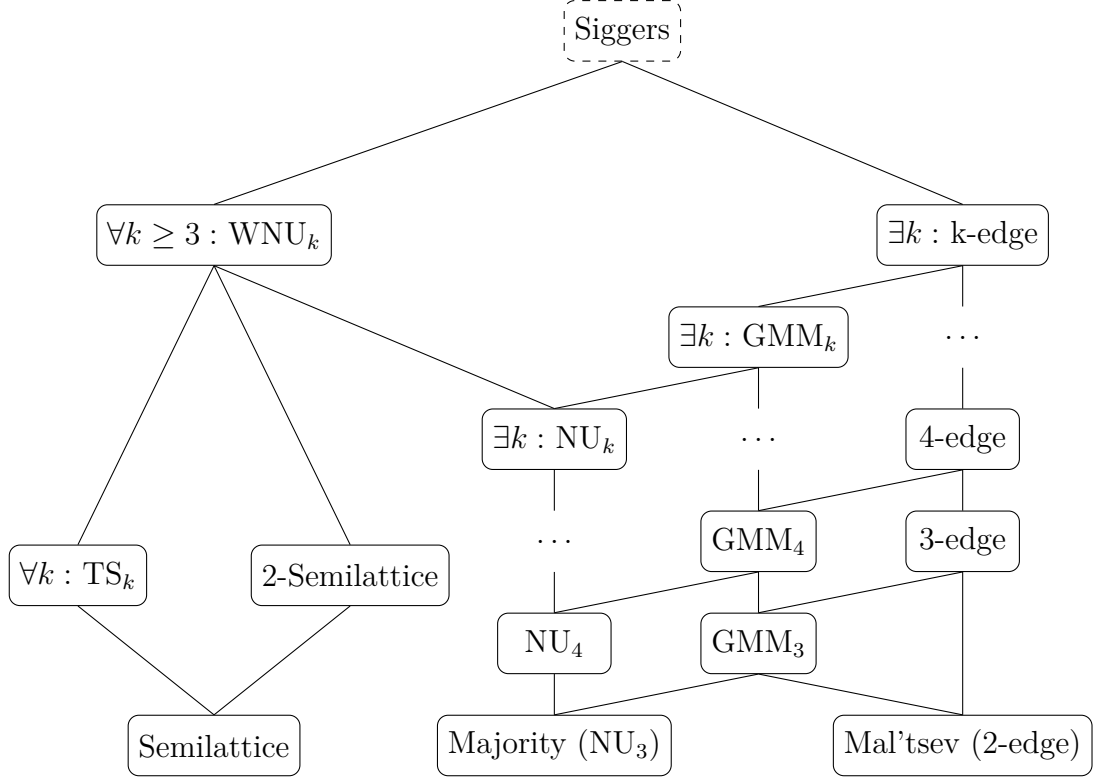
Siggers

$\forall k \geq 3 : \mathrm{WNU}_k$

$\exists k$ : k-edge

$\exists k : \mathrm{GMM}_k$

$\cdots$

$\exists k : \mathrm{NU}_k$

$\cdots$

4-edge

$\cdots$

$\mathrm{GMM}_4$

3-edge

$\forall k : \mathrm{TS}_k$

2-Semilattice

$\mathrm{NU}_4$

$\mathrm{GMM}_3$

Semilattice

Majority ($\mathrm{NU}_3$)

Mal'tsev (2-edge)